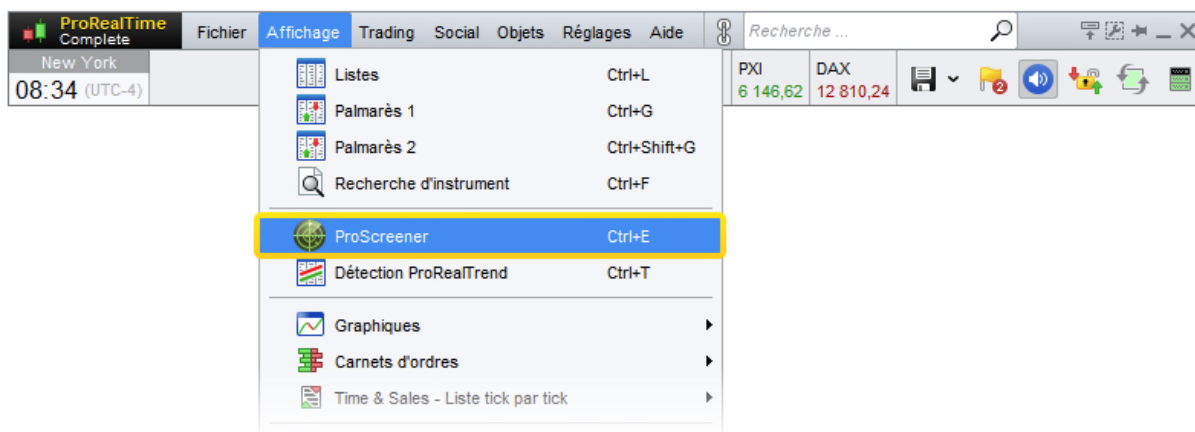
ProRealTime Complete
Fichier Affichage Trading Social Objets Réglages Aide
Recherche ...
New York
08:34 (UTC-4)
PXI 6 146,62
DAX 12 810,24
2

Listes Ctrl+L
Palmarès 1 Ctrl+G
Palmarès 2 Ctrl+Shift+G
Recherche d'instrument Ctrl+F
ProScreener Ctrl+E
Détection ProRealTrend Ctrl+T
Graphiques
Carnets d'ordres
Time & Sales - Liste tick par tick